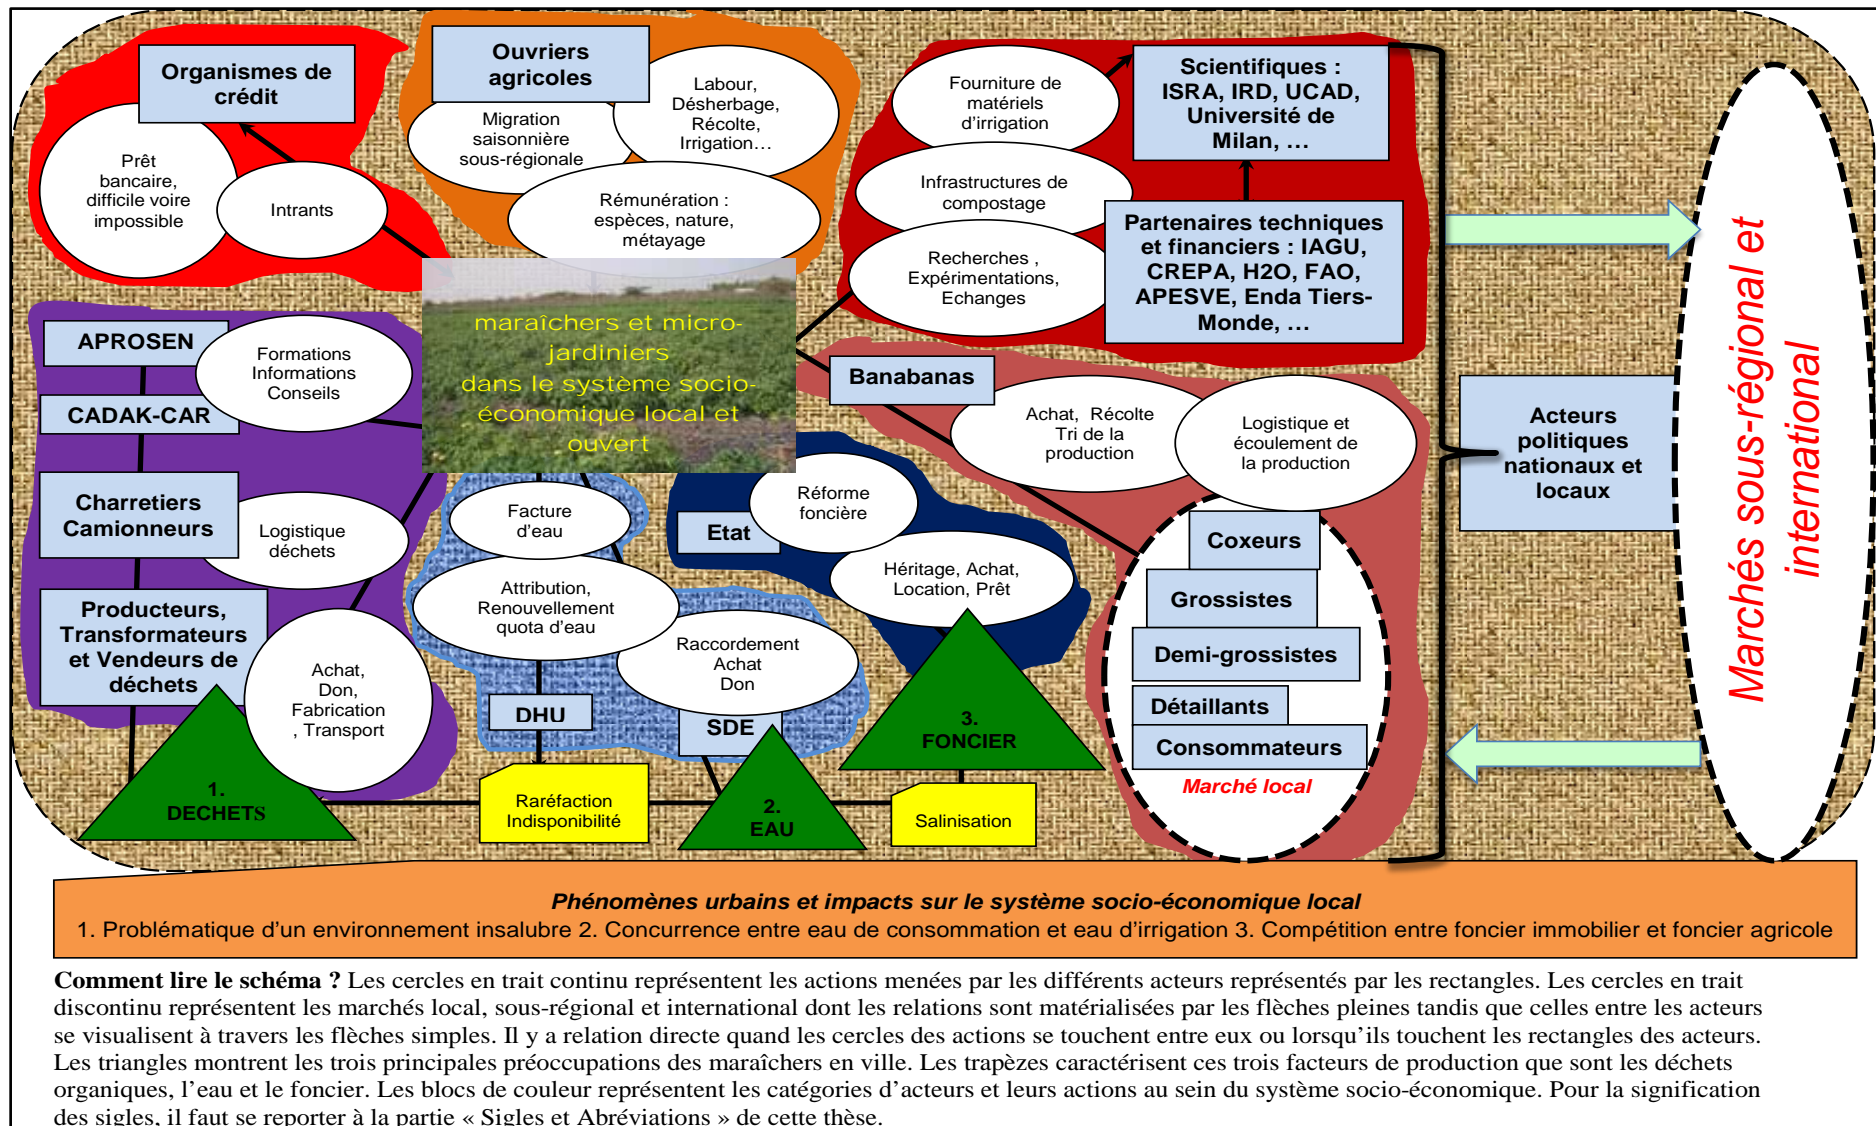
Organismes de crédit

Prêt bancaire, difficile voire impossible

Intrants

Ouvriers agricoles

Migration saisonnière sous-régionale

Labour, Désherbage, Récolte, Irrigation…

Rémunération : espèces, nature, métayage

Fourniture de matériels d'irrigation

Scientifiques : ISRA, IRD, UCAD, Université de Milan, …

Infrastructures de compostage

Partenaires techniques et financiers : IAGU, CREPA, H2O, FAO, APESVE, Enda Tiers-Monde, …

Recherches , Expérimentations, Echanges

Marchés sous-régional et international

APROSEN

Formations Informations Conseils

CADAK-CAR

maraîchers et micro-jardiniers dans le système socio-économique local et ouvert

Banabanas

Achat, Récolte Tri de la production

Logistique et écoulement de la production

Acteurs politiques nationaux et locaux

Charretiers Camionneurs

Logistique déchets

Facture d'eau

Etat

Réforme foncière

Coxeurs

Héritage, Achat, Location, Prêt

Grossistes

Attribution, Renouvellement quota d'eau

Producteurs, Transformateurs et Vendeurs de déchets

Achat, Don, Fabrication , Transport

Raccordement Achat Don

Demi-grossistes

Détaillants

DHU

SDE

3. FONCIER

Consommateurs

Marché local

1. DECHETS

Raréfaction Indisponibilité

2. EAU

Salinisation

Phénomènes urbains et impacts sur le système socio-économique local
1. Problématique d'un environnement insalubre 2. Concurrence entre eau de consommation et eau d'irrigation 3. Compétition entre foncier immobilier et foncier agricole

Comment lire le schéma ? Les cercles en trait continu représentent les actions menées par les différents acteurs représentés par les rectangles. Les cercles en trait discontinu représentent les marchés local, sous-régional et international dont les relations sont matérialisées par les flèches pleines tandis que celles entre les acteurs se visualisent à travers les flèches simples. Il y a relation directe quand les cercles des actions se touchent entre eux ou lorsqu'ils touchent les rectangles des acteurs. Les triangles montrent les trois principales préoccupations des maraîchers en ville. Les trapèzes caractérisent ces trois facteurs de production que sont les déchets organiques, l'eau et le foncier. Les blocs de couleur représentent les catégories d'acteurs et leurs actions au sein du système socio-économique. Pour la signification des sigles, il faut se reporter à la partie « Sigles et Abréviations » de cette thèse.